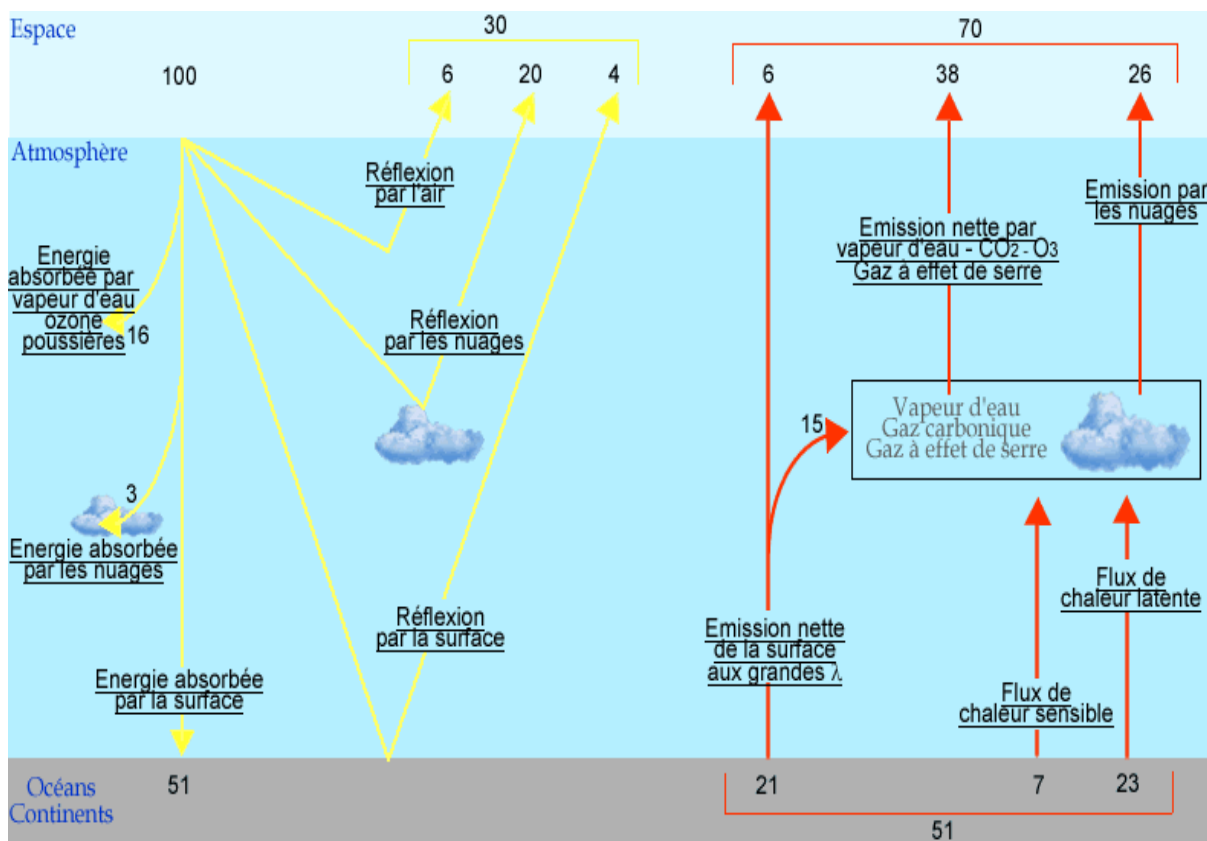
Espace

30

70

100

6

20

4

6

38

26

Atmosphère

Réflexion par l'air

Emission par les nuages

Emission nette par vapeur d'eau - $CO_2$ - $O_3$ Gaz à effet de serre

Energie absorbée par vapeur d'eau ozone poussières

16

Réflexion par les nuages

Vapeur d'eau Gaz carbonique Gaz à effet de serre

15

3

Energie absorbée par les nuages

Flux de chaleur latente

Réflexion par la surface

Emission nette de la surface aux grandes λ

Energie absorbée par la surface

Flux de chaleur sensible

Océans Continents

51

21

7

23

51